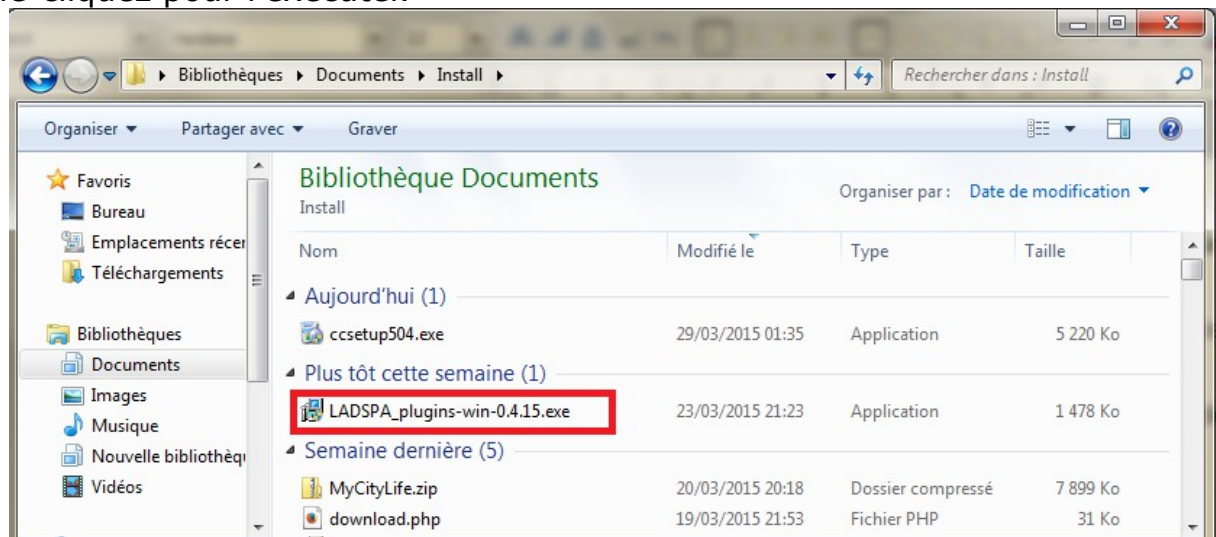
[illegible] cliquez pour l'exécuter.

Bibliothèques ▸ Documents ▸ Install ▸

Rechercher dans : Install

Organiser ▾ Partager avec ▾ Graver

Favoris
Bureau
Emplacements récen
Téléchargements

Bibliothèques
Documents
Images
Musique
Nouvelle bibliothèqu
Vidéos

Bibliothèque Documents
Install

Organiser par : Date de modification ▾

| Nom | Modifié le | Type | Taille |
|---|---|---|---|
| Aujourd'hui (1) | | | |
| ccsetup504.exe | 29/03/2015 01:35 | Application | 5 220 Ko |
| Plus tôt cette semaine (1) | | | |
| LADSPA_plugins-win-0.4.15.exe | 23/03/2015 21:23 | Application | 1 478 Ko |
| Semaine dernière (5) | | | |
| MyCityLife.zip | 20/03/2015 20:18 | Dossier compressé | 7 899 Ko |
| download.php | 19/03/2015 21:53 | Fichier PHP | 31 Ko |